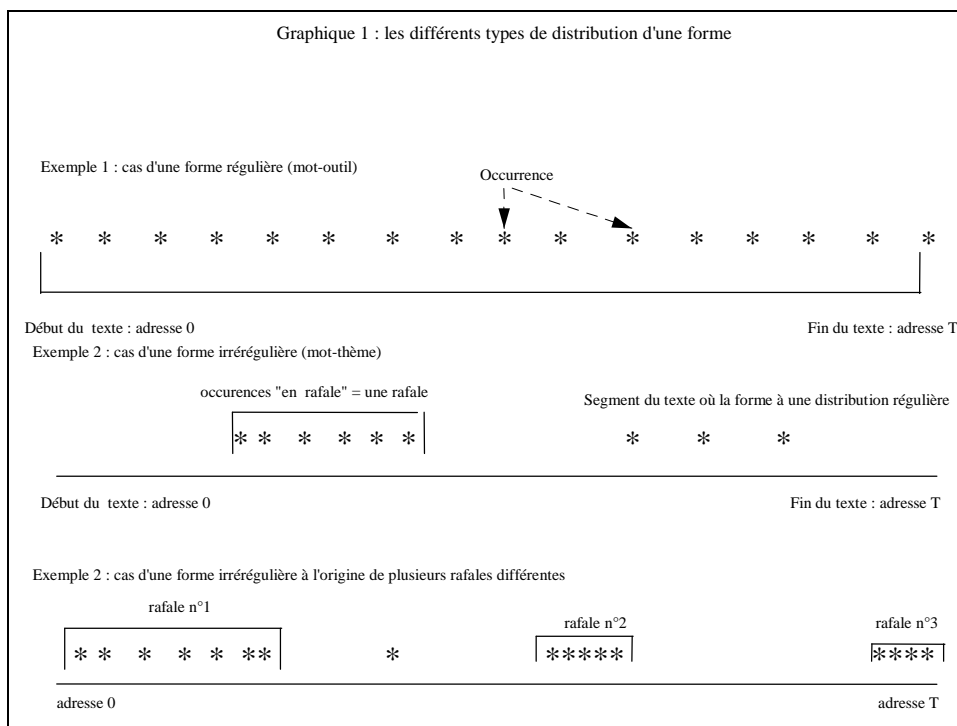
Graphique 1 : les différents types de distribution d'une forme

Exemple 1 : cas d'une forme régulière (mot-outil)

Occurrence

* * * * * * * * * * * * * * * *

Début du texte : adresse 0

Fin du texte : adresse T

Exemple 2 : cas d'une forme irrérégulière (mot-thème)

occurences "en rafale" = une rafale

Segment du texte où la forme à une distribution régulière

* * * * * * *

* * *

Début du texte : adresse 0

Fin du texte : adresse T

Exemple 2 : cas d'une forme irrérégulière à l'origine de plusieurs rafales différentes

rafale n°1

rafale n°2

rafale n°3

* * * * * ** * ***** ****

adresse 0

adresse T